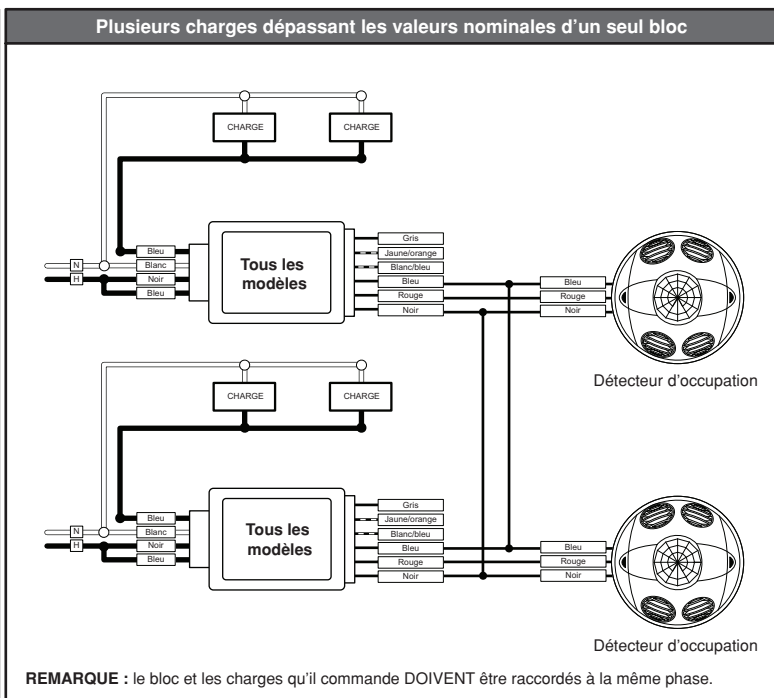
Plusieurs charges dépassant les valeurs nominales d'un seul bloc

CHARGE
CHARGE

N
H
Bleu
Blanc
Noir
Bleu

Tous les modèles

Gris
Jaune/orange
Blanc/bleu
Bleu
Rouge
Noir

Bleu
Rouge
Noir

Détecteur d'occupation

CHARGE
CHARGE

N
H
Bleu
Blanc
Noir
Bleu

Tous les modèles

Gris
Jaune/orange
Blanc/bleu
Bleu
Rouge
Noir

Bleu
Rouge
Noir

Détecteur d'occupation

**REMARQUE :** le bloc et les charges qu'il commande DOIVENT être raccordés à la même phase.